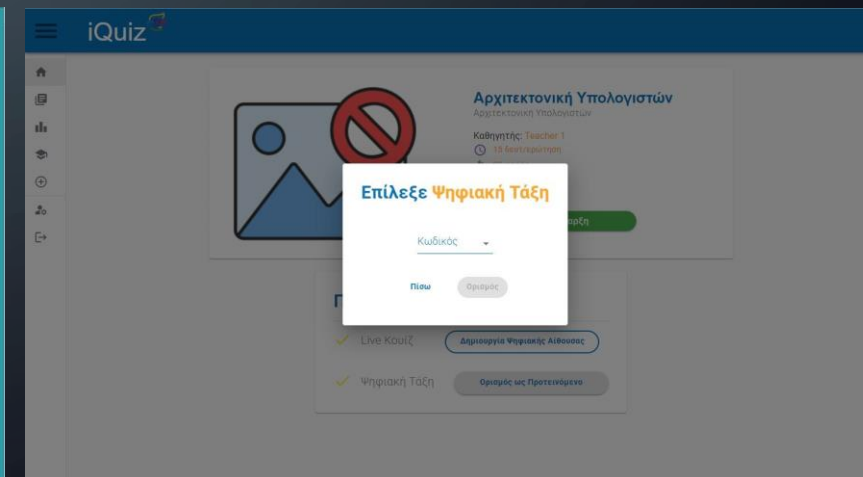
iQuiz

Αρχιτεκτονική Υπολογιστών
Αρχιτεκτονική Υπολογιστών
Καθηγητής: Teacher 1
15 δευτ/ερώτηση
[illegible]ρξη

Επίλεξε Ψηφιακή Τάξη

Κωδικός

Πίσω
Ορισμός

Π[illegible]

Live Κουίζ
Δημιουργία Ψηφιακής Αίθουσας

Ψηφιακή Τάξη
Ορισμός ως Προτεινόμενο